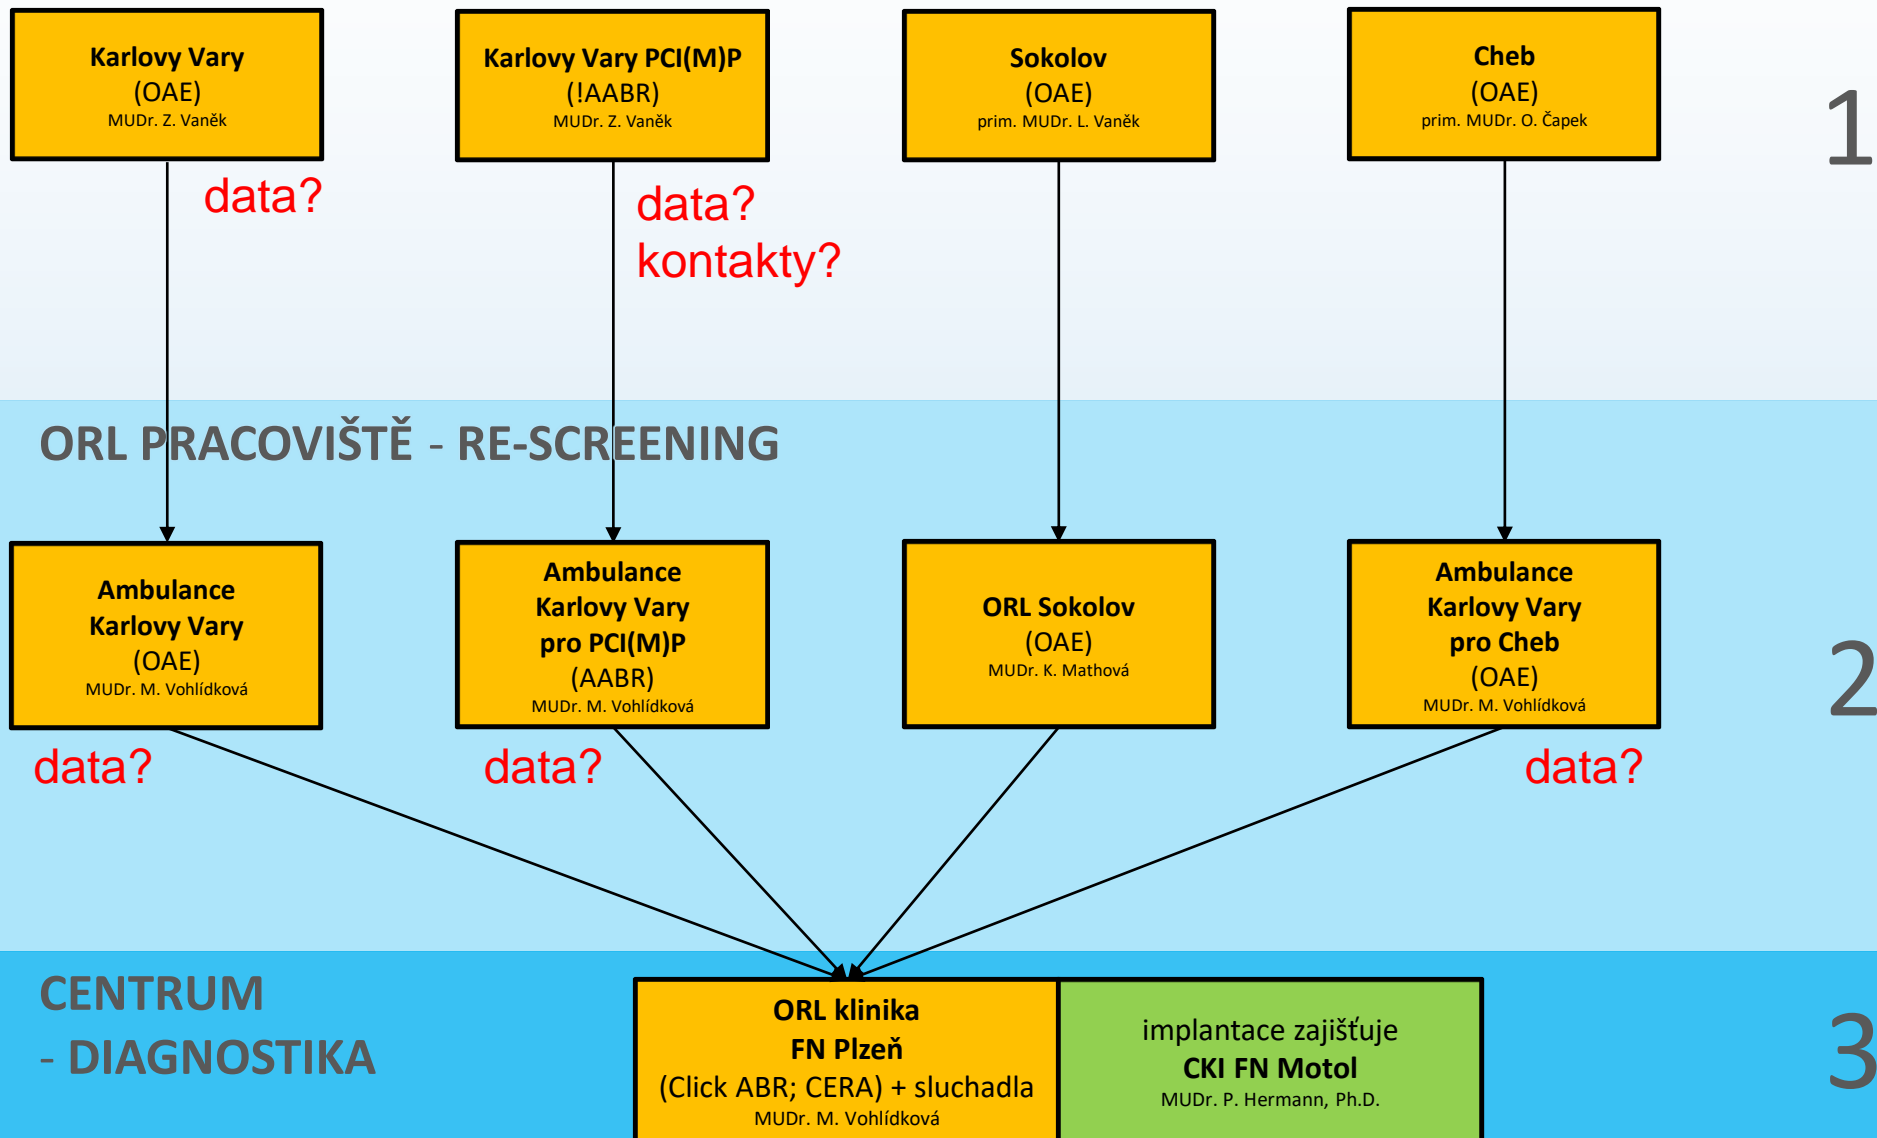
Karlovy Vary
(OAE)
MUDr. Z. Vaněk

Karlovy Vary PCI(M)P
(!AABR)
MUDr. Z. Vaněk

Sokolov
(OAE)
prim. MUDr. L. Vaněk

Cheb
(OAE)
prim. MUDr. O. Čapek

1

data?

data?
kontakty?

ORL PRACOVIŠTĚ - RE-SCREENING

Ambulance
Karlovy Vary
(OAE)
MUDr. M. Vohlídková

Ambulance
Karlovy Vary
pro PCI(M)P
(AABR)
MUDr. M. Vohlídková

ORL Sokolov
(OAE)
MUDr. K. Mathová

Ambulance
Karlovy Vary
pro Cheb
(OAE)
MUDr. M. Vohlídková

2

data?

data?

data?

CENTRUM
- DIAGNOSTIKA

ORL klinika
FN Plzeň
(Click ABR; CERA) + sluchadla
MUDr. M. Vohlídková

implantace zajišťuje
CKI FN Motol
MUDr. P. Hermann, Ph.D.

3